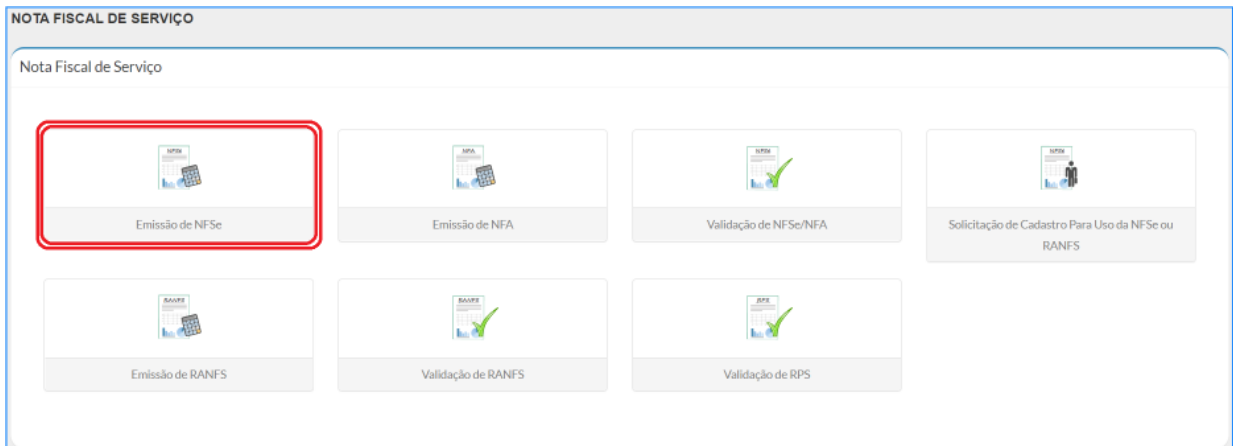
NOTA FISCAL DE SERVIÇO

Nota Fiscal de Serviço

NFSe
Emissão de NFSe

NFA
Emissão de NFA

NFSE
Validação de NFSe/NFA

NFSe
Solicitação de Cadastro Para Uso da NFSe ou RANFS

RANFS
Emissão de RANFS

RANFS
Validação de RANFS

RPS
Validação de RPS